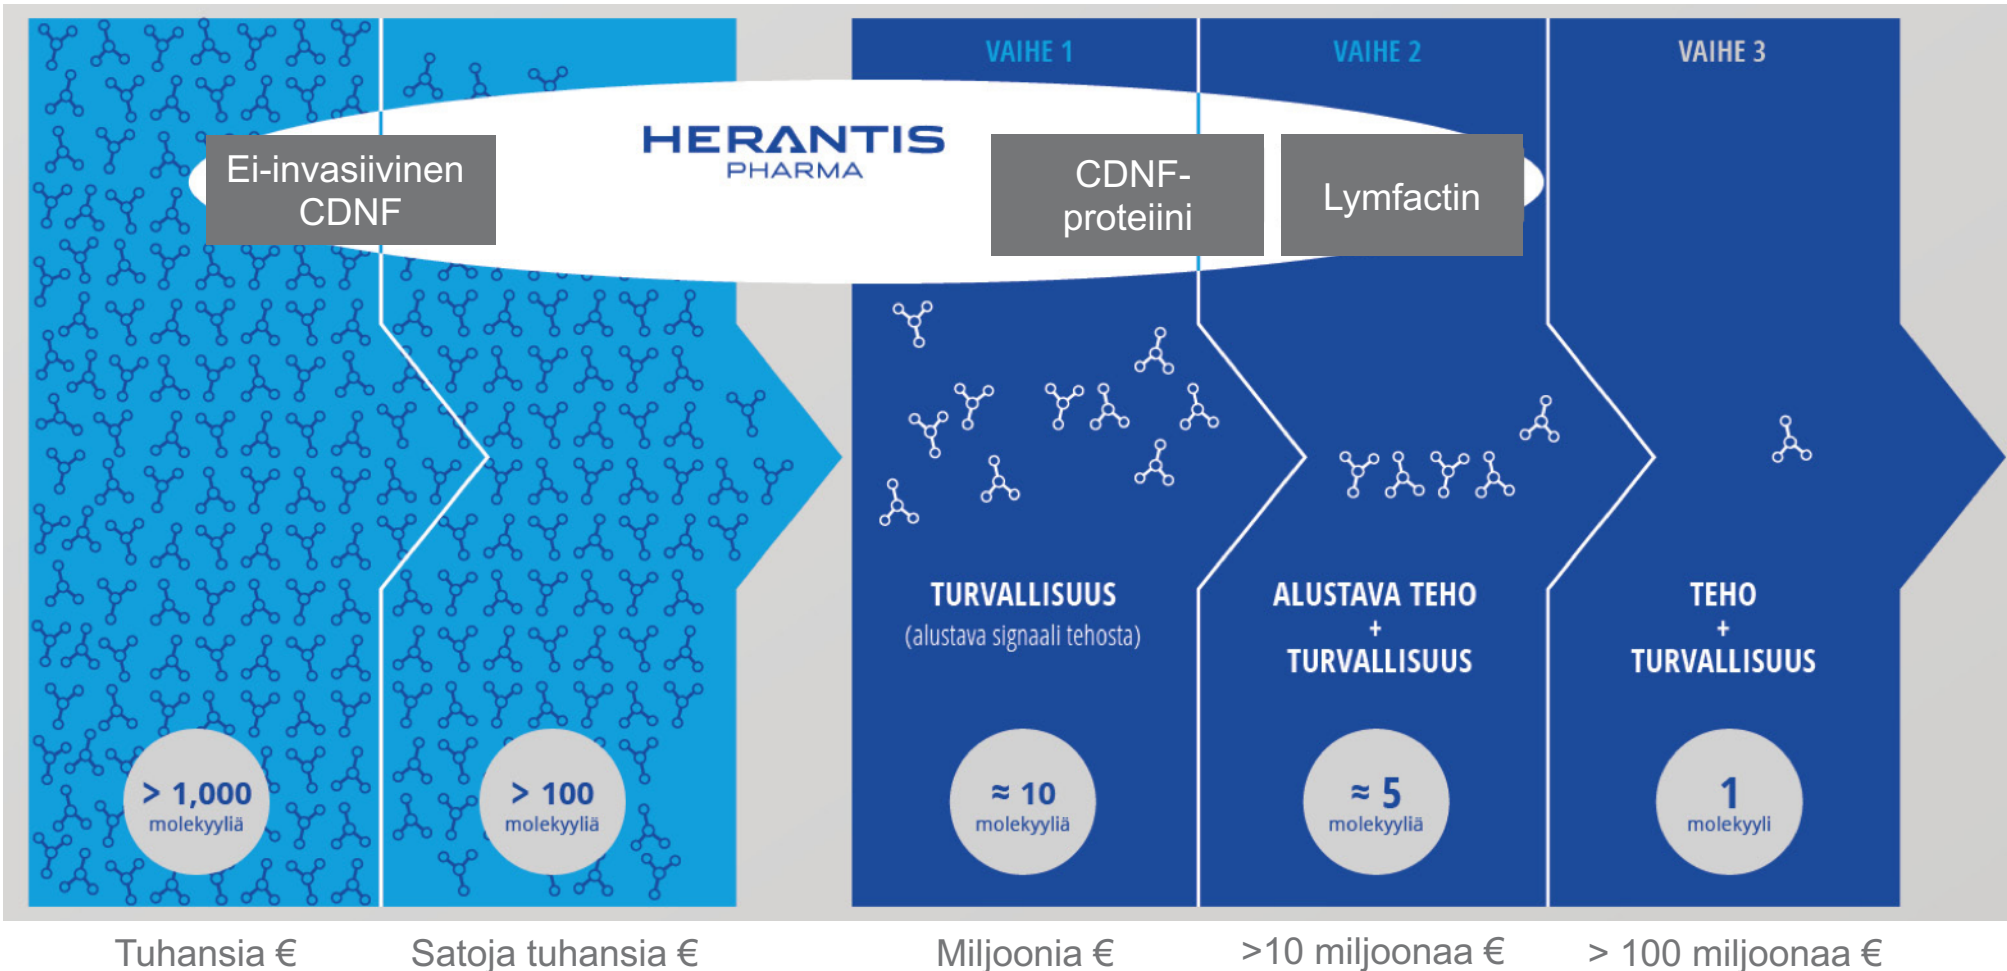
VAIHE 1

VAIHE 2

VAIHE 3

HERANTIS
PHARMA

Ei-invasiivinen CDNF

CDNF-proteiini

Lymfactin

TURVALLISUUS
(alustava signaali tehosta)

ALUSTAVA TEHO
+
TURVALLISUUS

TEHO
+
TURVALLISUUS

> 1,000
molekyyliä

> 100
molekyyliä

≈ 10
molekyyliä

≈ 5
molekyyliä

1
molekyyli

Tuhansia €

Satoja tuhansia €

Miljoonia €

>10 miljoonaa €

> 100 miljoonaa €